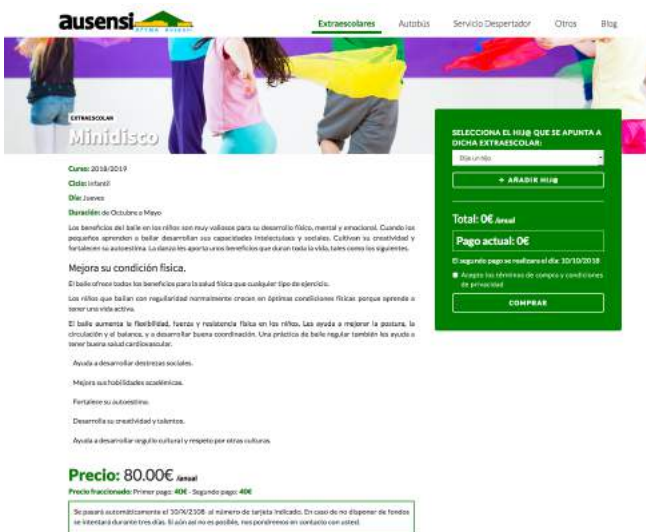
ausensi

Extraescolares Autobús Servicio Despertador Otros Blog

EXTRAESCOLAR
Minidisco

Curso: 2018/2019
Ciclo: Infantil
Día: Jueves
Duración: de Octubre a Mayo

Los beneficios del baile en los niños son muy valiosos para su desarrollo físico, mental y emocional. Cuando los pequeños aprenden a bailar desarrollan sus capacidades intelectuales y sociales. Cultivan su creatividad y fortalecen su autoestima. La danza les aporta unos beneficios que duran toda la vida, tales como los siguientes.

Mejora su condición física.

El baile ofrece todos los beneficios para la salud física que cualquier tipo de ejercicio.

Los niños que bailan con regularidad normalmente crecen en óptimas condiciones físicas porque aprende a tener una vida activa.

El baile aumenta la flexibilidad, fuerza y resistencia física en los niños. Las ayuda a mejorar la postura, la circulación y el balance, y a desarrollar buena coordinación. Una práctica de baile regular también les ayuda a tener buena salud cardiovascular.

Ayuda a desarrollar destrezas sociales.

Mejora sus habilidades académicas.

Fortalece su autoestima.

Desarrolla su creatividad y talentos.

Ayuda a desarrollar orgullo cultural y respeto por otras culturas.

Precio: 80.00€ /anual
Precio fraccionado: Primer pago: 40€ - Segundo pago: 40€

Se pasará automáticamente el 10/X/2108 al número de tarjeta indicado. En caso de no disponer de fondos se intentará durante tres días. Si aún así no es posible, nos pondremos en contacto con usted.

SELECCIONA EL HIJ@ QUE SE APUNTA A DICHA EXTRAESCOLAR:
Elige un niño
+ AÑADIR HIJ@
Total: 0€ /anual
Pago actual: 0€
El segundo pago se realizara el día: 10/10/2018
Acepto los términos de compra y condiciones de privacidad
COMPRAR